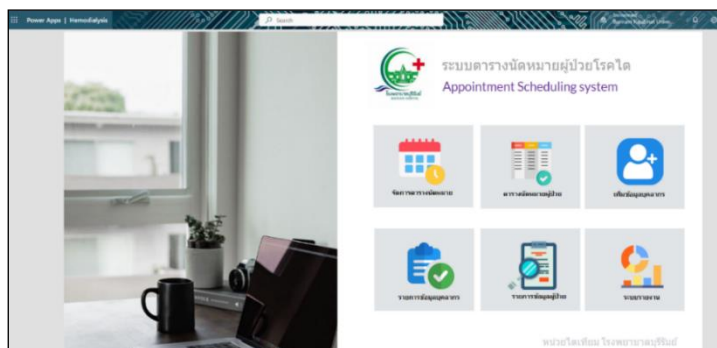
Power Apps | Hemodialysis

Search

ระบบตารางนัดหมายผู้ป่วยโรคไต
Appointment Scheduling system

โรงพยาบาลบุรีรัมย์

จัดการตารางนัดหมาย

ตารางนัดหมายผู้ป่วย

เพิ่มข้อมูลบุคลากร

รายการข้อมูลบุคลากร

รายการข้อมูลผู้ป่วย

ระบบรายงาน

หน่วยไตเทียม โรงพยาบาลบุรีรัมย์